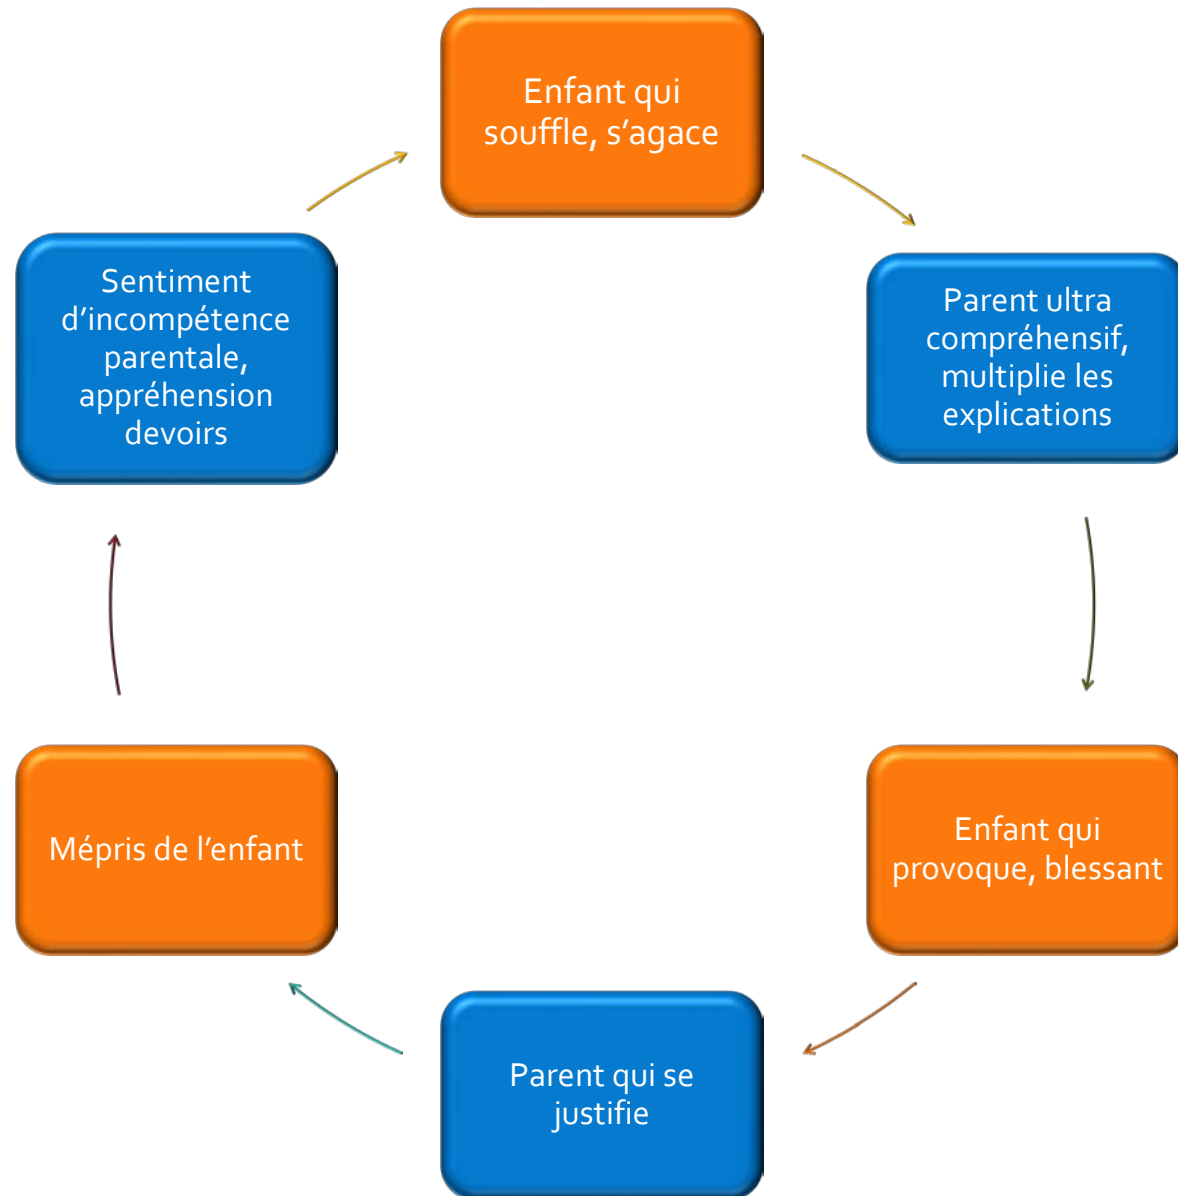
Enfant qui souffle, s’agace

Parent ultra compréhensif, multiplie les explications

Enfant qui provoque, blessant

Parent qui se justifie

Mépris de l’enfant

Sentiment d’incompétence parentale, appréhension devoirs